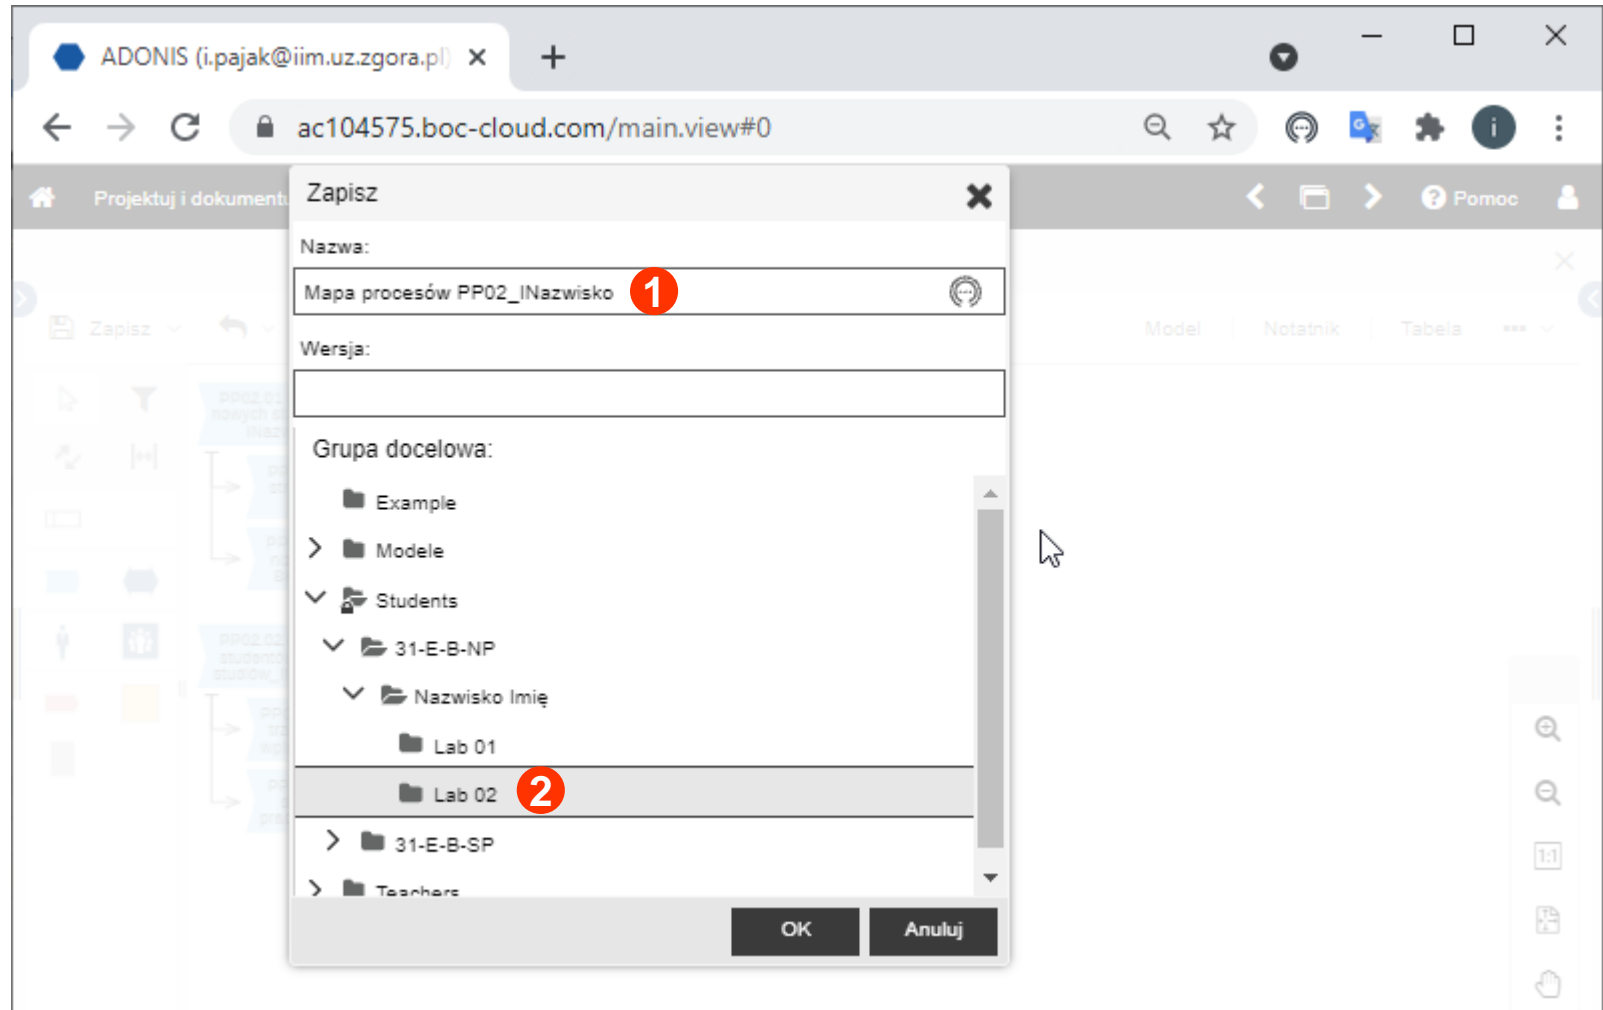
ADONIS (i.pajak@iim.uz.zgora.pl)

ac104575.boc-cloud.com/main.view#0

Projektuj i dokument

Pomoc

Zapisz

Nazwa:

Mapa procesów PP02_INazwisko

1

Wersja:

Grupa docelowa:

Example

Modele

Students

31-E-B-NP

Nazwisko Imię

Lab 01

Lab 02

2

31-E-B-SP

Teachers

OK

Anuluj

Zapisz

Model

Notatnik

Tabela